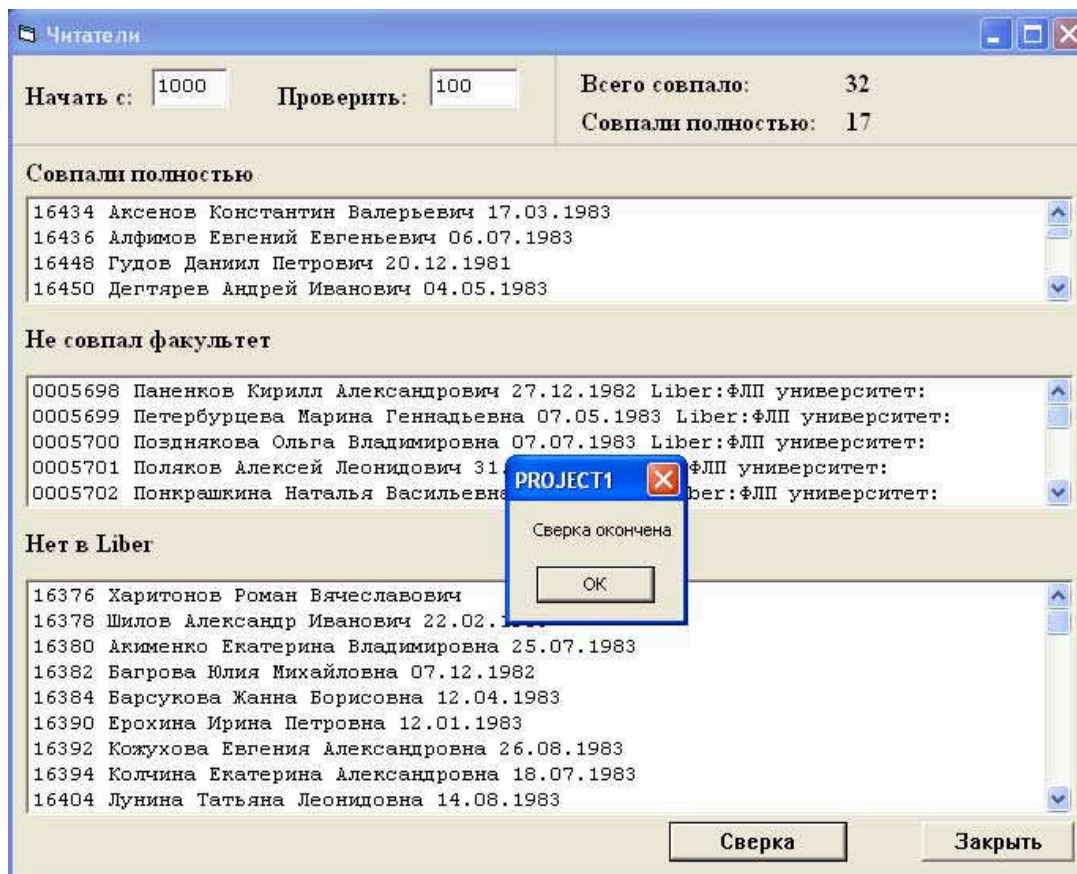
Читатели

Начать с: 1000

Проверить: 100

Всего совпало: 32

Совпали полностью: 17

Совпали полностью

16434 Аксенов Константин Валерьевич 17.03.1983
16436 Алфимов Евгений Евгеньевич 06.07.1983
16448 Гудов Даниил Петрович 20.12.1981
16450 Дегтярев Андрей Иванович 04.05.1983

Не совпал факультет

0005698 Паненков Кирилл Александрович 27.12.1982 Liber:ФЛП университет:
0005699 Петербурцева Марина Геннадьевна 07.05.1983 Liber:ФЛП университет:
0005700 Позднякова Ольга Владимировна 07.07.1983 Liber:ФЛП университет:
0005701 Поляков Алексей Леонидович 31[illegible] ФЛП университет:
0005702 Понкрашкина Наталья Васильевна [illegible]ber:ФЛП университет:

PROJECT1

Сверка окончена

OK

Нет в Liber

16376 Харитонов Роман Вячеславович
16378 Шилов Александр Иванович 22.02.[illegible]
16380 Акименко Екатерина Владимировна 25.07.1983
16382 Багрова Юлия Михайловна 07.12.1982
16384 Барсукова Жанна Борисовна 12.04.1983
16390 Ерохина Ирина Петровна 12.01.1983
16392 Кожухова Евгения Александровна 26.08.1983
16394 Колчина Екатерина Александровна 18.07.1983
16404 Лунина Татьяна Леонидовна 14.08.1983

Сверка

Закрыть